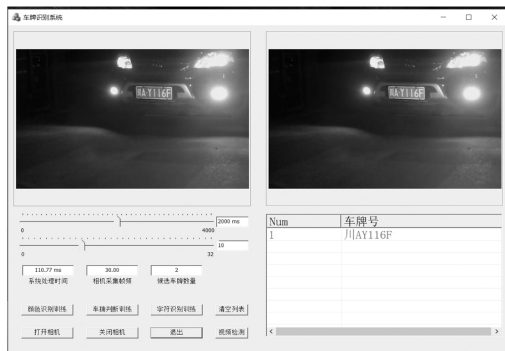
车牌识别系统

HAY116F

HAY116F

2000 ms
0
4000
10
0
32

110.77 ms
系统处理时间
30.00
相机采集帧频
2
候选车牌数量

颜色识别训练
车牌判断训练
字符识别训练
清空列表
打开相机
关闭相机
退出
视频检测

| Num | 车牌号 |
|---|---|
| 1 | 川AY116F |